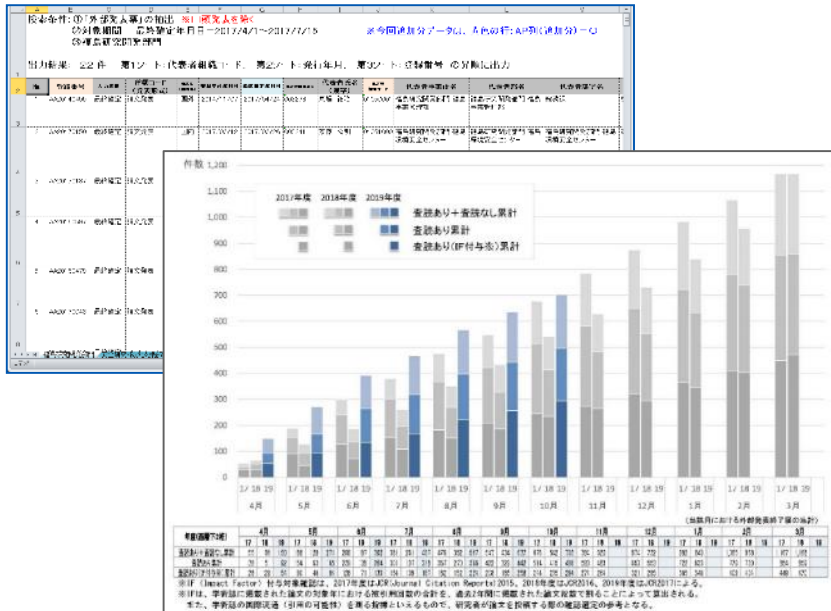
検索条件：①「外部発表事」の抽出 ※1 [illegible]
②対象期間 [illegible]2017/4/1～2017/7/15
③担当研究部門
※今回追加分データは、赤色の行：AP列(追加分)＝○

出力結果：22件 第1ソート：代表者組織コード、第2ソート：発行年月、第3ソート：登録番号 の昇順に出力

件数
1,200
1,100
1,000
900
800
700
600
500
400
300
200
100
0

2017年度 2018年度 2019年度
査読あり＋査読なし累計
査読あり累計
査読あり(IF付与誌)累計

17 18 19
4月
5月
6月
7月
8月
9月
10月
11月
12月
1月
2月
3月

(当該月における外部発表終了後の集計)

※IF（Impact Factor）付与対象確認は、2017年度はJCR(Journal Citation Reports)2015、2018年度はJCR2016、2019年度はJCR2017による。
※IFは、学術誌に掲載された論文の対象年における被引用回数の合計を、過去2年間に掲載された論文総数で割ることによって算出される。
また、学術誌の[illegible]（引用の可能性）を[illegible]指標といえるもので、研究者が論文を投稿する際の雑誌選定の参考となる。